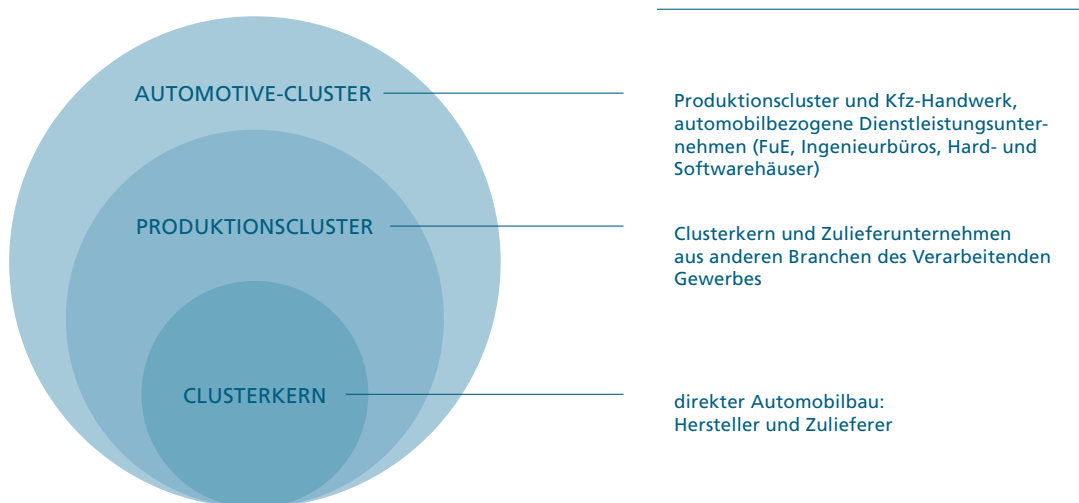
AUTOMOTIVE-CLUSTER

Produktionscluster und Kfz-Handwerk, automobilbezogene Dienstleistungsunternehmen (FuE, Ingenieurbüros, Hard- und Softwarehäuser)

PRODUKTIONSCLUSTER

Clusterkern und Zulieferunternehmen aus anderen Branchen des Verarbeitenden Gewerbes

CLUSTERKERN

direkter Automobilbau: Hersteller und Zulieferer